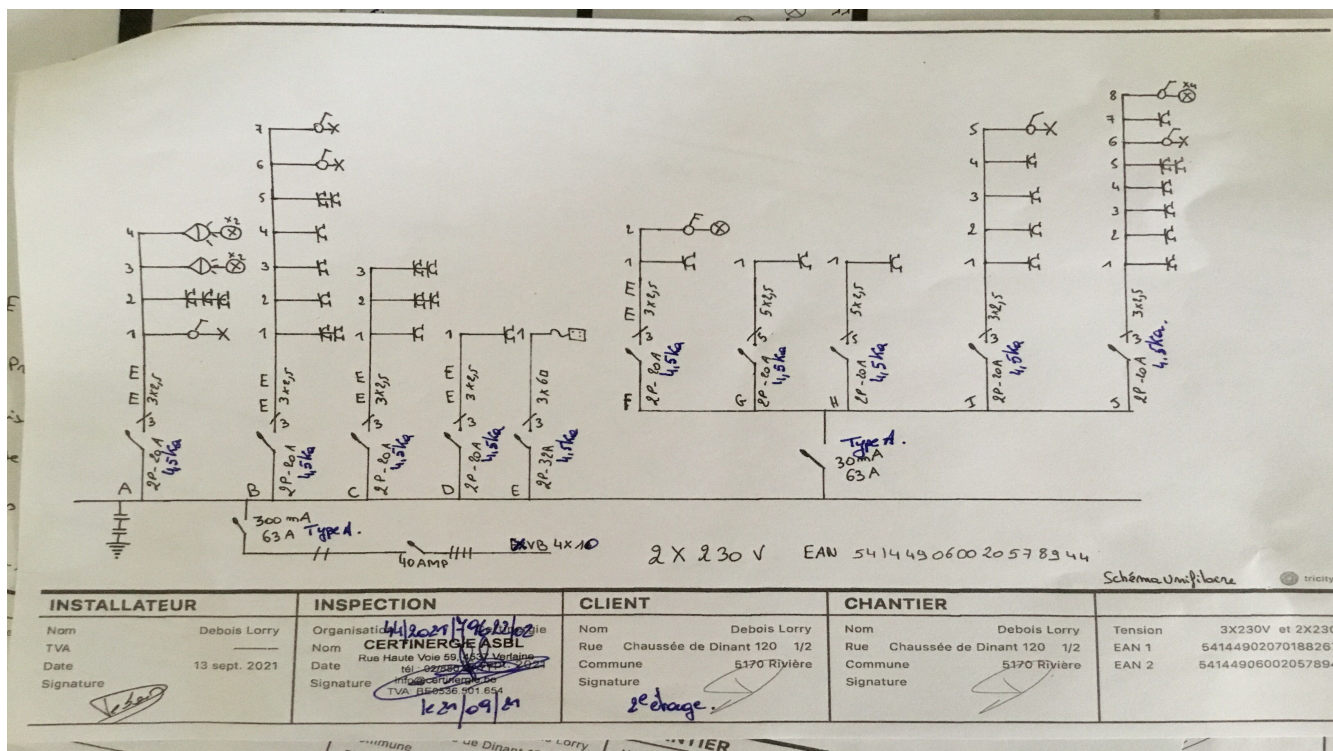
8
7
6
5
4
3
2
1
x2
5
4
3
2
1

7
6
5
4
3
2
1
4
3
2
1
x2
x2
3
2
1
1
1
2
1
1
1

E
E
3x2,5
3
2P-20A
4,5kA
A

E
E
3x2,5
3
2P-20A
4,5kA
B

E
E
3x2,5
3
2P-20A
4,5kA
C

E
E
3x2,5
3
2P-20A
4,5kA
D

3x6
3
2P-32A
4,5kA
E

E
E
3x2,5
3
2P-20A
4,5kA
F

5x2,5
5
2P-20A
4,5kA
G

5x2,5
5
2P-20A
4,5kA
H

3x2,5
3
2P-20A
4,5kA
I

3x2,5
3
2P-20A
4,5kA
J

Type A.
30mA
63A

300 mA
63 A Type A.
40AMP
EXVB 4x10

2 X 230 V EAN 541449060020578944

Schéma Unifilaire

tricity

| INSTALLATEUR | | INSPECTION | | CLIENT | | CHANTIER | | | |
|---|---|---|---|---|---|---|---|---|---|
| Nom | Debois Lorry | Organisation | 44/2021/7962/02 | Nom | Debois Lorry | Nom | Debois Lorry | Tension | 3X230V et 2X230 |
| TVA | ——— | Nom | CERTINERGIE ASBL | Rue | Chaussée de Dinant 120 1/2 | Rue | Chaussée de Dinant 120 1/2 | EAN 1 | 54144902070188267 |
| Date | 13 sept. 2021 | Date | Rue Haute Voie 59, 4537 Verlaine tél. 02/880 2021 | Commune | 5170 Rivière | Commune | 5170 Rivière | EAN 2 | 5414490600205789 |
| Signature | | Signature | info@certinergie.be TVA BE0536.901.654 le 21/09/21 | Signature | 2e étage. | Signature | | | |

Commune de Dinant Lorry CHANTIER